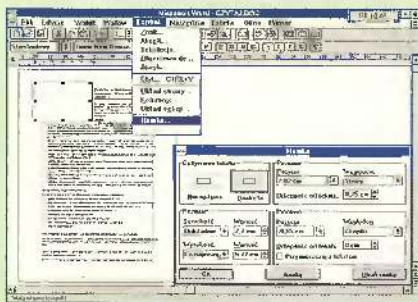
Microsoft Word - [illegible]

Plik Edycja Widok Wstaw Format Narzędzia Tabela Okno Pomoc

Znak...
Akapit...
Tabulatory...
Obramowanie i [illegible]
Kolumny...
Zmiana liter...
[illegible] CTRL+Y
Układ strony...
Kolumny...
Układ stylów...
Ramka...

Ramka

Otaczanie tekstem
Brak
Dookoła

Rozmiar
Szerokość
Dokładnie
Wysokość
Automatycznie

Poziomo
Położenie
Względem
Odległość od tekstu

Pionowo
Położenie
Względem
Odległość od tekstu
Przesuń razem z tekstem

OK
Anuluj
Usuń ramkę